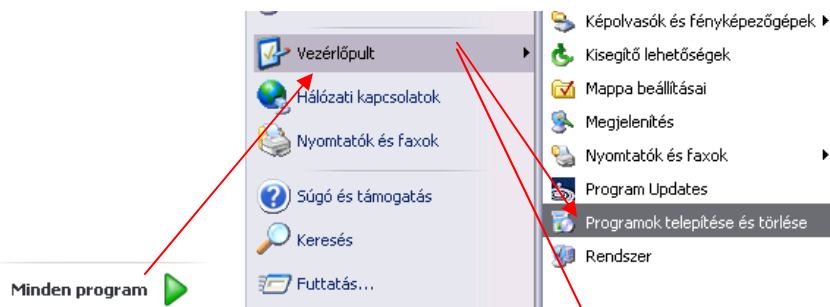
Vezérlőpult
Hálózati kapcsolatok
Nyomtatók és faxok
Súgó és támogatás
Keresés
Futtatás...
Minden program

Képolvasók és fényképezőgépek
Kisegítő lehetőségek
Mappa beállításai
Megjelenítés
Nyomtatók és faxok
Program Updates
Programok telepítése és törlése
Rendszer